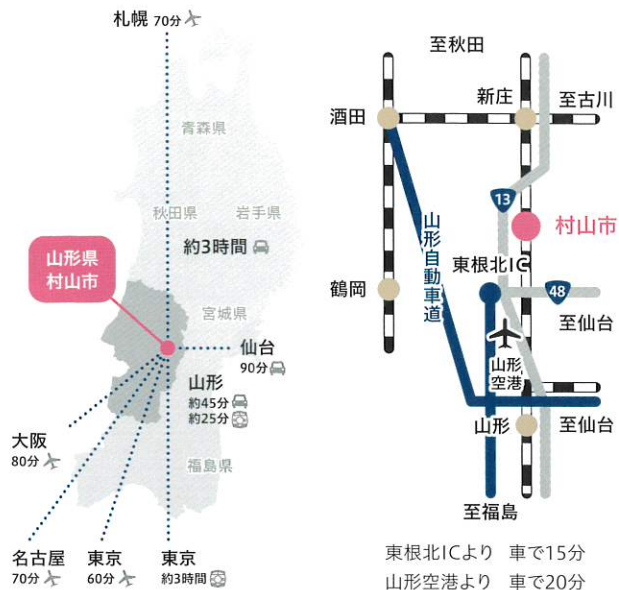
札幌 70分

青森県

秋田県 岩手県

約3時間

山形県
村山市

宮城県

仙台
90分

山形
約45分
約25分

福島県

大阪
80分

名古屋
70分

東京
60分

東京
約3時間

至秋田

酒田

新庄

至古川

13

村山市

山形自動車道

東根北IC

48

鶴岡

至仙台

山形空港

山形

至仙台

至福島

東根北ICより 車で15分
山形空港より 車で20分